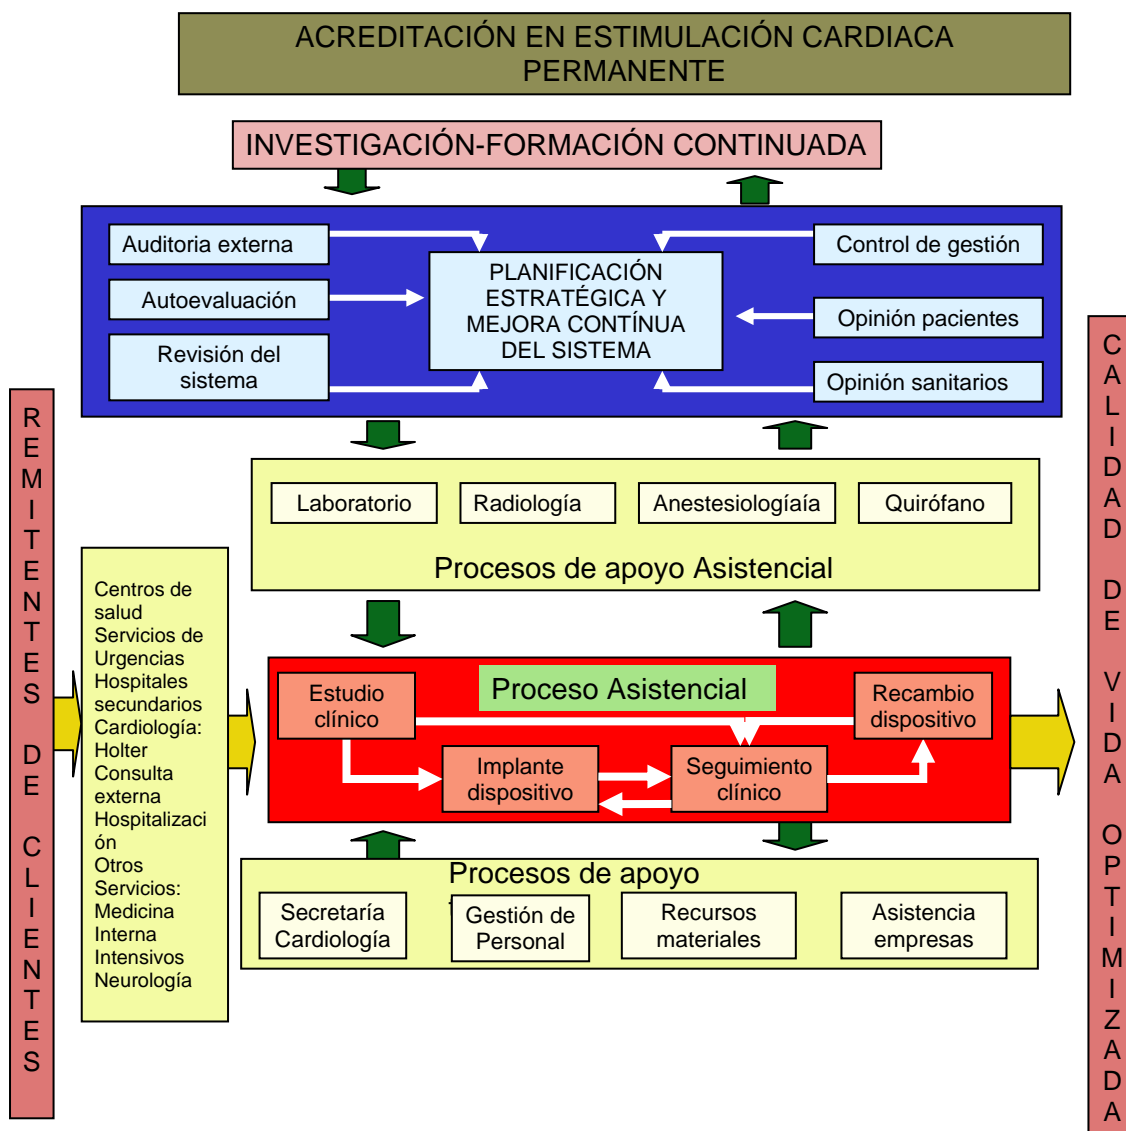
ACREDITACIÓN EN ESTIMULACIÓN CARDIACA PERMANENTE

INVESTIGACIÓN-FORMACIÓN CONTINUADA

Auditoria externa

Autoevaluación

Revisión del sistema

PLANIFICACIÓN ESTRATÉGICA Y MEJORA CONTÍNUA DEL SISTEMA

Control de gestión

Opinión pacientes

Opinión sanitarios

REMITENTES DE CLIENTES

Centros de salud
Servicios de Urgencias
Hospitales secundarios
Cardiología:
Holter
Consulta externa
Hospitalización
Otros Servicios:
Medicina Interna
Intensivos
Neurología

Laboratorio

Radiología

Anestesiologíaía

Quirófano

Procesos de apoyo Asistencial

Proceso Asistencial

Estudio clínico

Recambio dispositivo

Implante dispositivo

Seguimiento clínico

Procesos de apoyo

Secretaría Cardiología

Gestión de Personal

Recursos materiales

Asistencia empresas

CALIDAD DE VIDA OPTIMIZADA